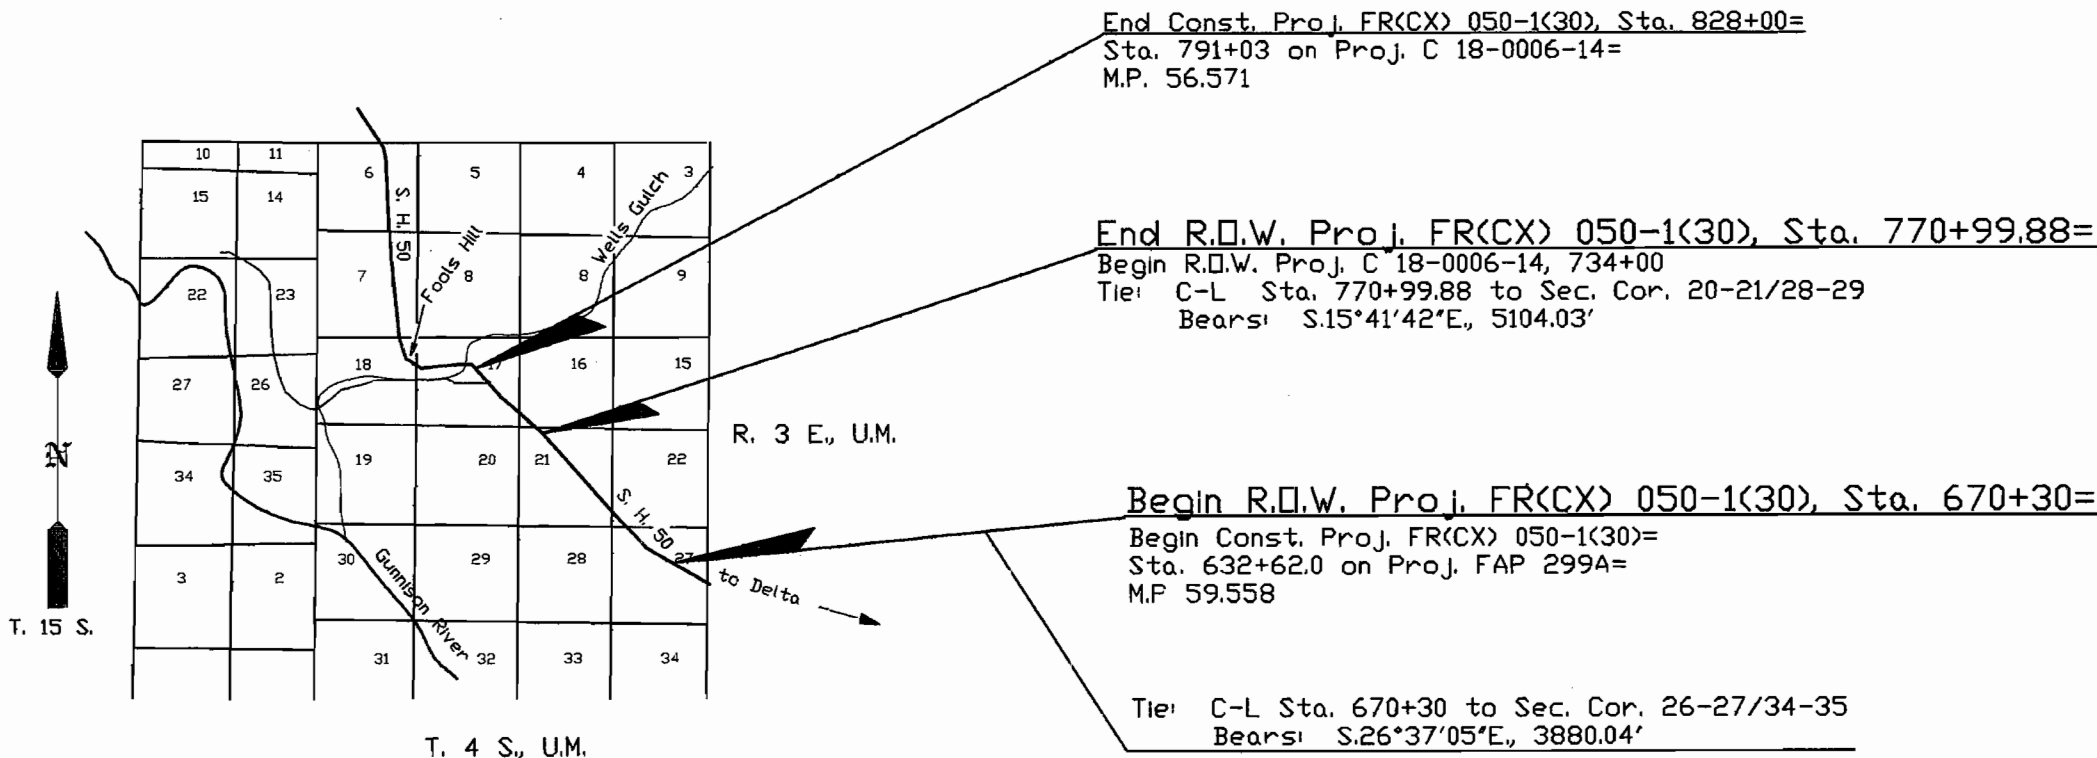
End Const. Proj. FR(CX) 050-1(30), Sta. 828+00=
Sta. 791+03 on Proj. C 18-0006-14=
M.P. 56.571

10
11
6
5
4
3
15
14
S. H. 50
Wells Gulch
Fools Hill
7
8
8
9
22
23
18
17
16
15
27
26
R. 3 E., U.M.
19
20
21
22
34
35
S. H. 50
27
30
29
28
3
2
to Delta
Gunnison River
31
32
33
34
T. 15 S.
T. 4 S., U.M.
N

End R.O.W. Proj. FR(CX) 050-1(30), Sta. 770+99.88=
Begin R.O.W. Proj. C 18-0006-14, 734+00
Tie: C-L Sta. 770+99.88 to Sec. Cor. 20-21/28-29
Bears: S.15°41'42"E., 5104.03'

Begin R.O.W. Proj. FR(CX) 050-1(30), Sta. 670+30=
Begin Const. Proj. FR(CX) 050-1(30)=
Sta. 632+62.0 on Proj. FAP 299A=
M.P 59.558

Tie: C-L Sta. 670+30 to Sec. Cor. 26-27/34-35
Bears: S.26°37'05"E., 3880.04'